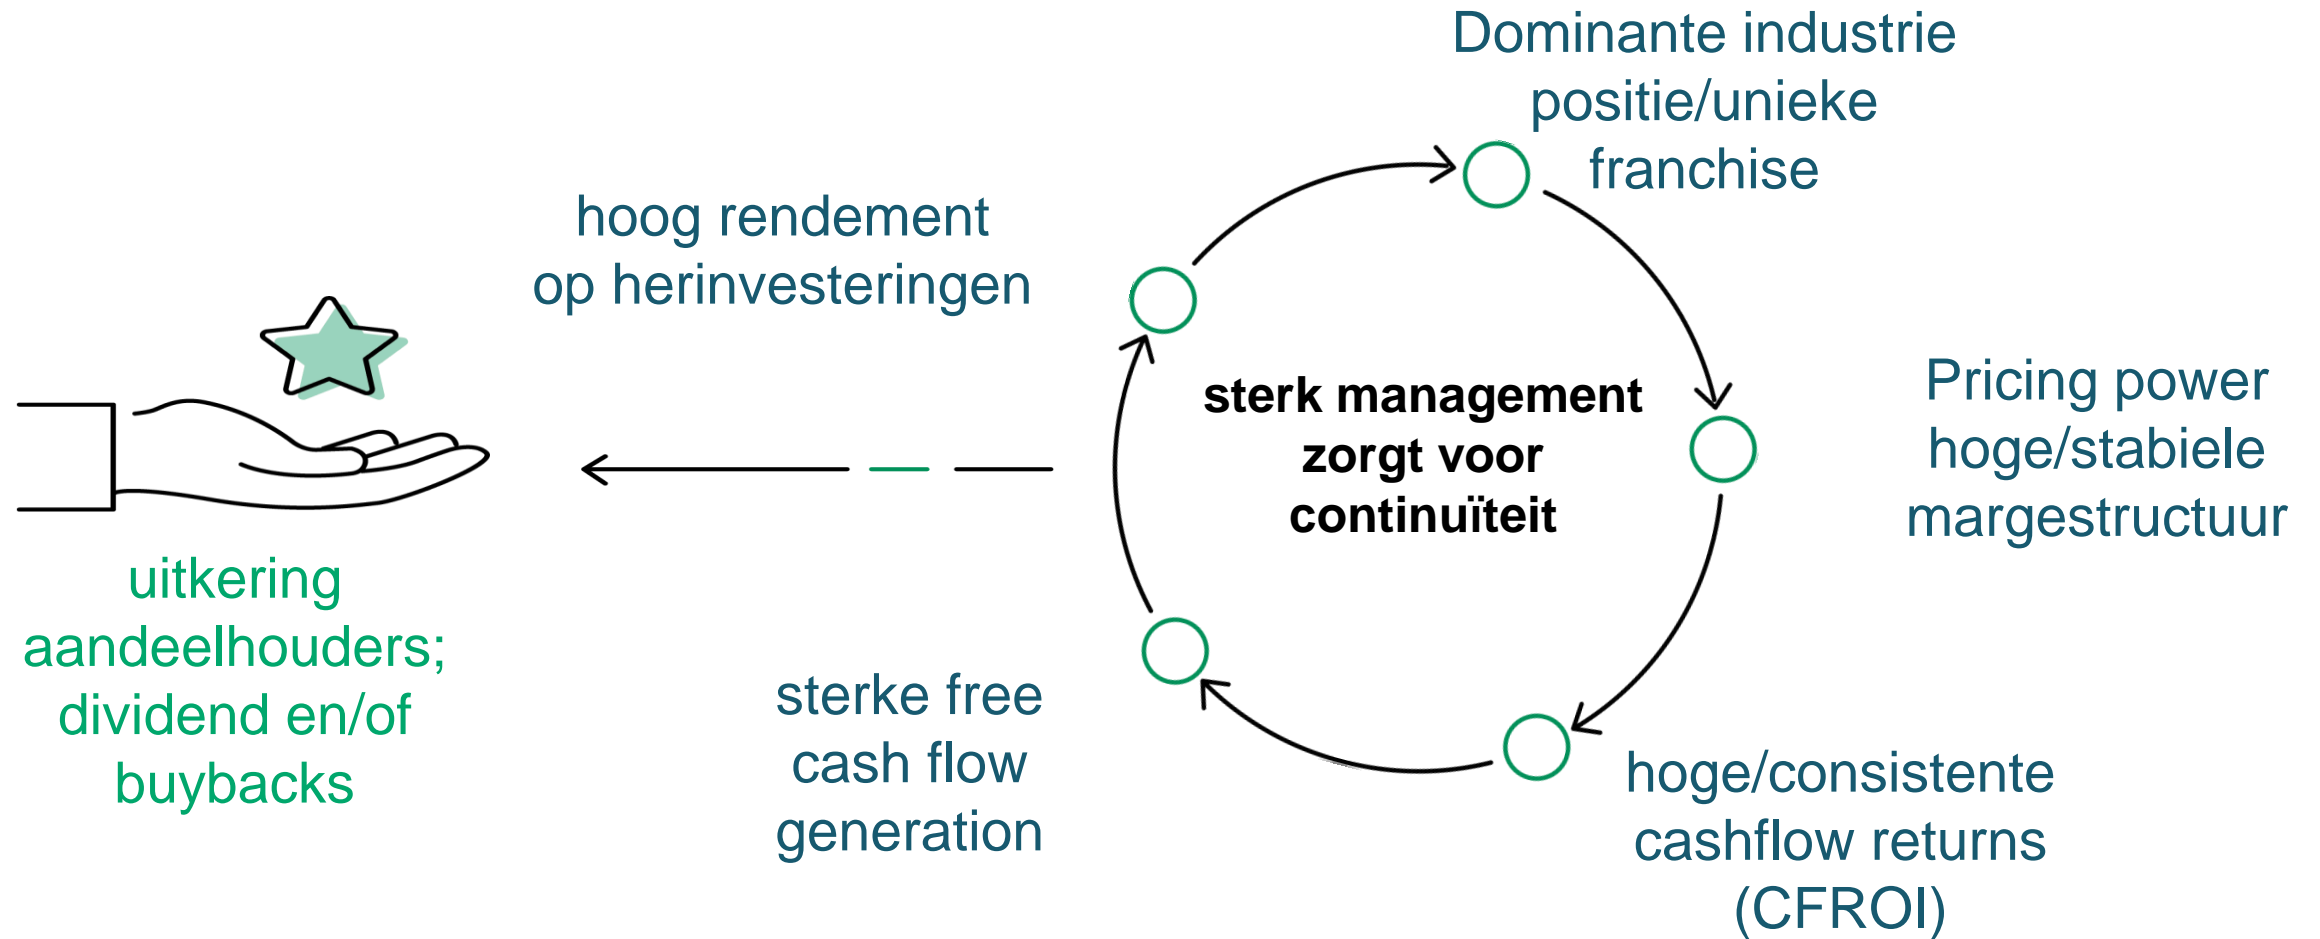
Dominante industrie positie/unieke franchise

hoog rendement op herinvesteringen

sterk management zorgt voor continuïteit

Pricing power hoge/stabiele margestructuur

uitkering aandeelhouders; dividend en/of buybacks

sterke free cash flow generation

hoge/consistente cashflow returns (CFROI)